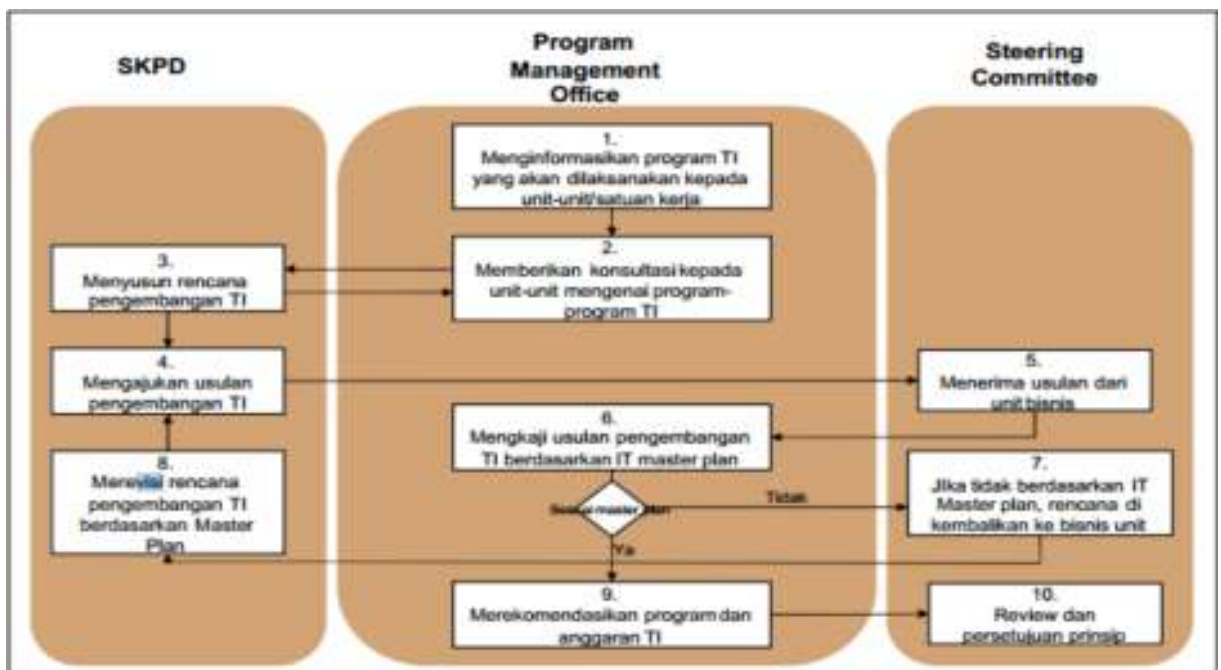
SKPD

Program Management Office

Steering Committee

1.
Menginformasikan program TI yang akan dilaksanakan kepada unit-unit/satuan kerja

2.
Memberikan konsultasi kepada unit-unit mengenai program-program TI

3.
Menyusun rencana pengembangan TI

4.
Mengajukan usulan pengembangan TI

5.
Menerima usulan dari unit bisnis

6.
Mengkaji usulan pengembangan TI berdasarkan IT master plan

Sesuai master plan

Tidak

Ya

7.
Jika tidak berdasarkan IT Master plan, rencana di kembalikan ke bisnis unit

8.
Merevisi rencana pengembangan TI berdasarkan Master Plan

9.
Merekomendasikan program dan anggaran TI

10.
Review dan persetujuan prinsip